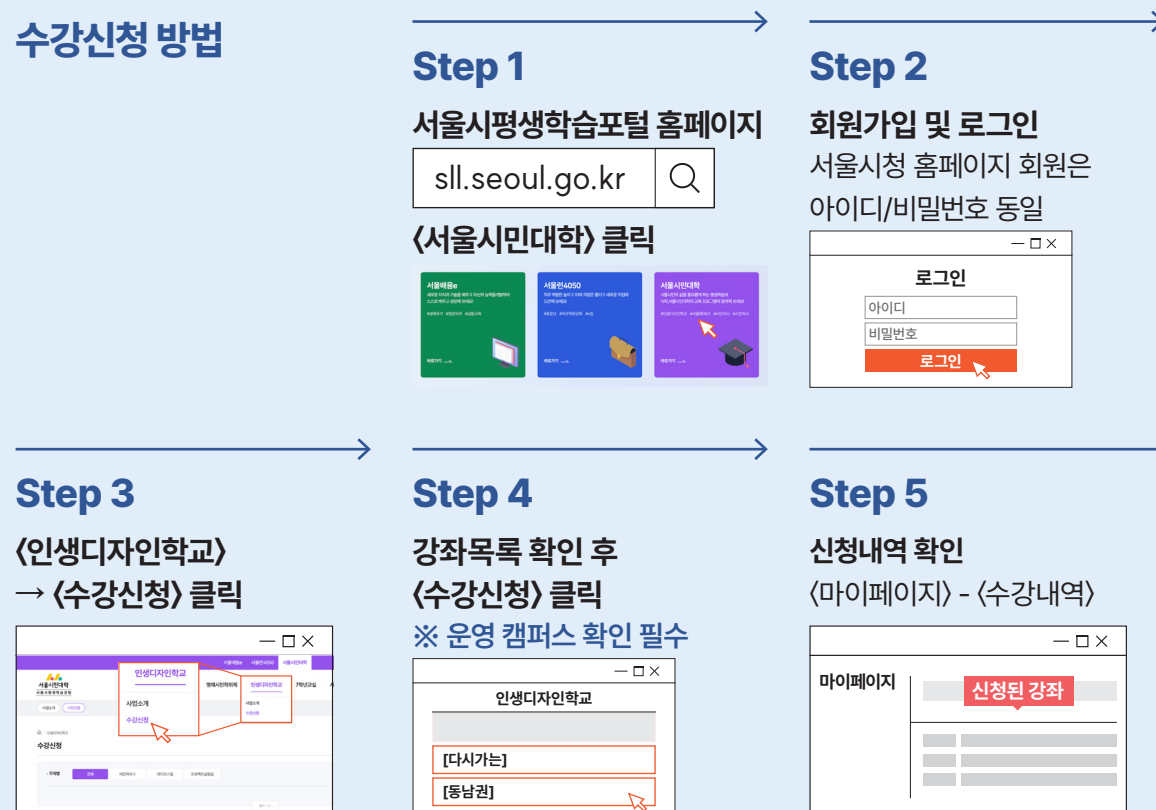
수강신청 방법

Step 1
서울시평생학습포털 홈페이지
sll.seoul.go.kr
〈서울시민대학〉 클릭
서울배움e
서울런4050
서울시민대학

Step 2
회원가입 및 로그인
서울시청 홈페이지 회원은 아이디/비밀번호 동일
로그인
아이디
비밀번호
로그인

Step 3
〈인생디자인학교〉 → 〈수강신청〉 클릭
인생디자인학교
사업소개
수강신청
서울시민대학
수강신청

Step 4
강좌목록 확인 후 〈수강신청〉 클릭
※ 운영 캠퍼스 확인 필수
인생디자인학교
[다시가는]
[동남권]

Step 5
신청내역 확인
〈마이페이지〉 - 〈수강내역〉
마이페이지
신청된 강좌